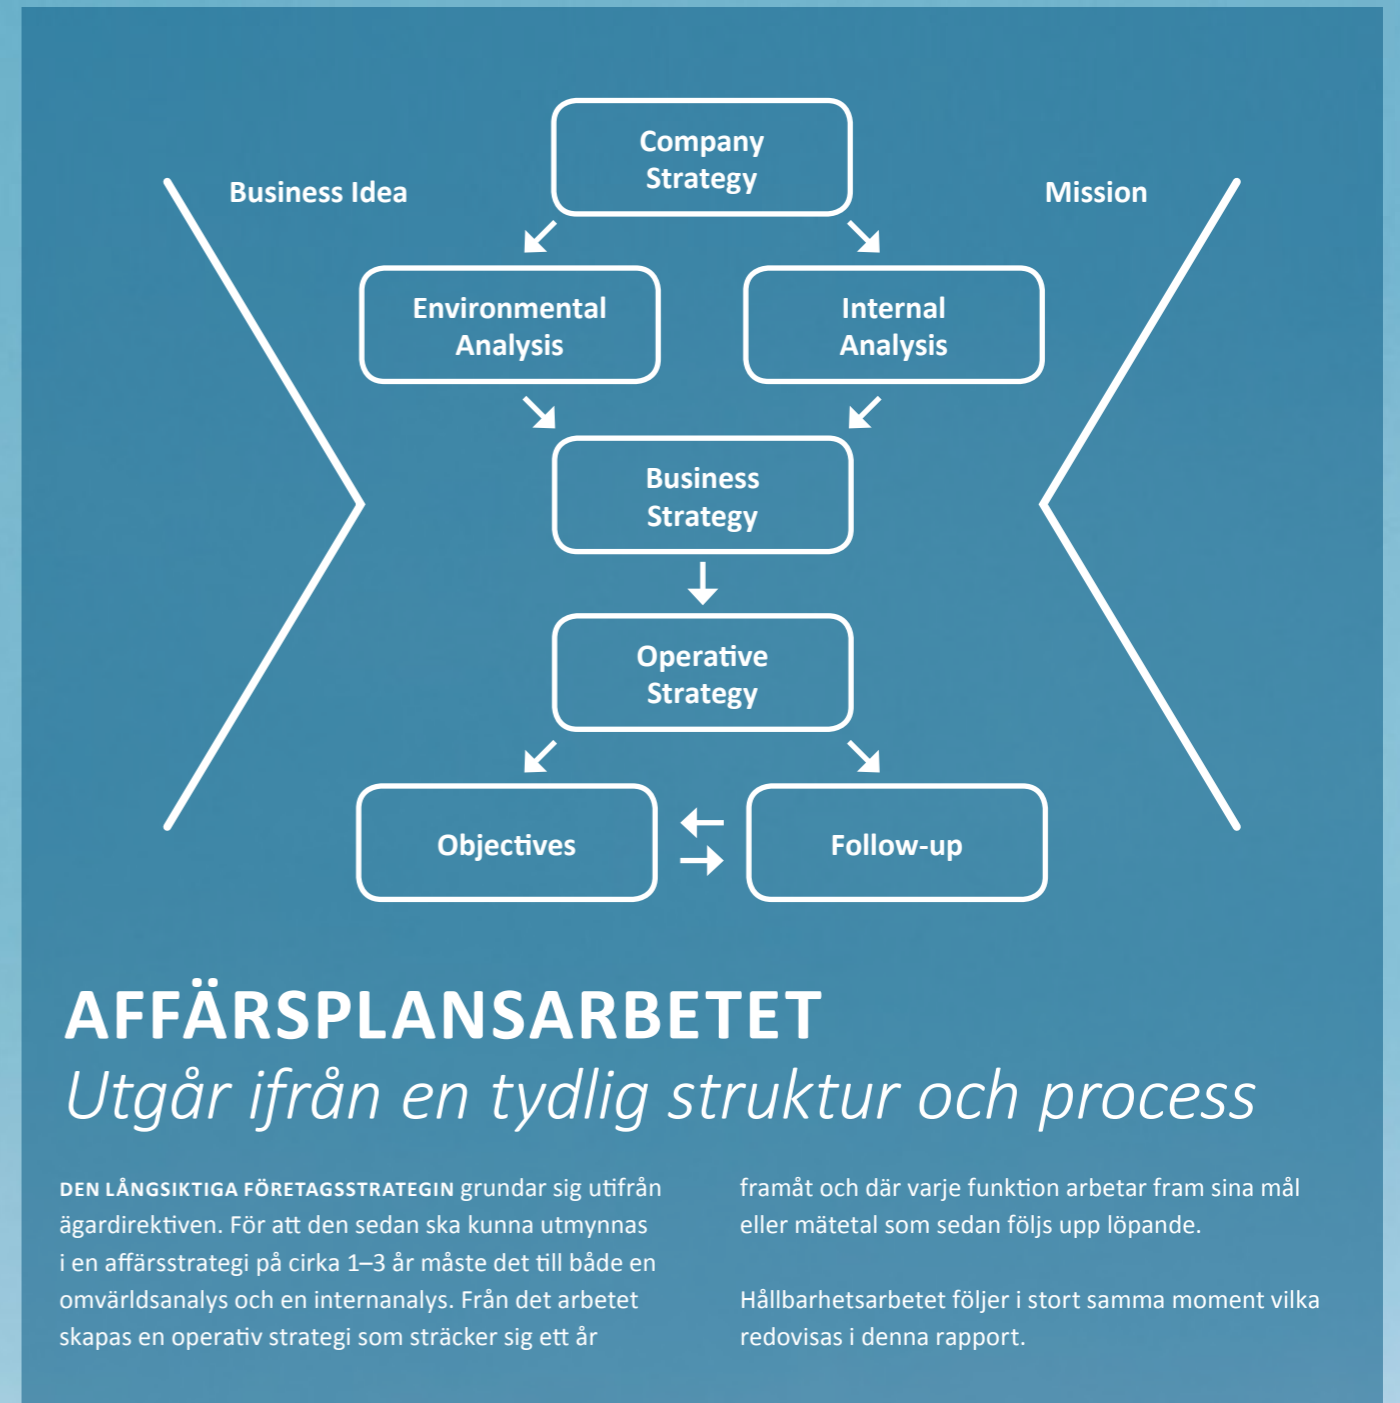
Business Idea

Company Strategy

Mission

Environmental Analysis

Internal Analysis

Business Strategy

Operative Strategy

Objectives

Follow-up

AFFÄRSPLANSARBETET
Utgår ifrån en tydlig struktur och process

DEN LÅNGSIKTIGA FÖRETAGSSTRATEGIN grundar sig utifrån ägardirektiven. För att den sedan ska kunna utmynnas i en affärsstrategi på cirka 1–3 år måste det till både en omvärldsanalys och en internanalys. Från det arbetet skapas en operativ strategi som sträcker sig ett år framåt och där varje funktion arbetar fram sina mål eller mätetal som sedan följs upp löpande.

Hållbarhetsarbetet följer i stort samma moment vilka redovisas i denna rapport.